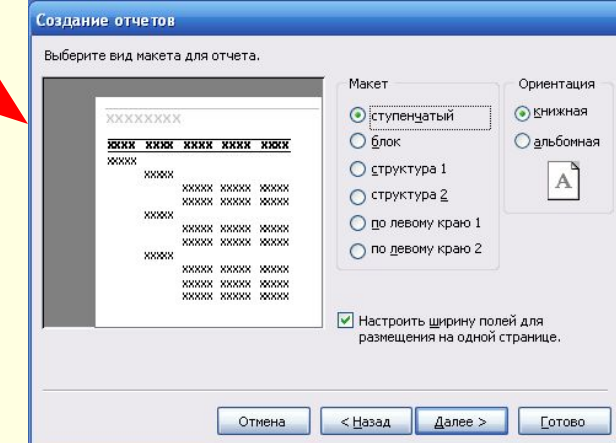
Создание отчетов

Выберите вид макета для отчета.

XXXXXXXX
XXXX XXXX XXXX XXXX XXXX
XXXX
XXXX
XXXXX XXXXX XXXXX
XXXXX XXXXX XXXXX
XXXX
XXXXX XXXXX XXXXX
XXXXX XXXXX XXXXX
XXXX
XXXXX XXXXX XXXXX
XXXXX XXXXX XXXXX
XXXXX XXXXX XXXXX

Макет
ступенчатый
блок
структура 1
структура 2
по левому краю 1
по левому краю 2

Ориентация
книжная
альбомная

A

Настроить ширину полей для размещения на одной странице.

Отмена
< Назад
Далее >
Готово